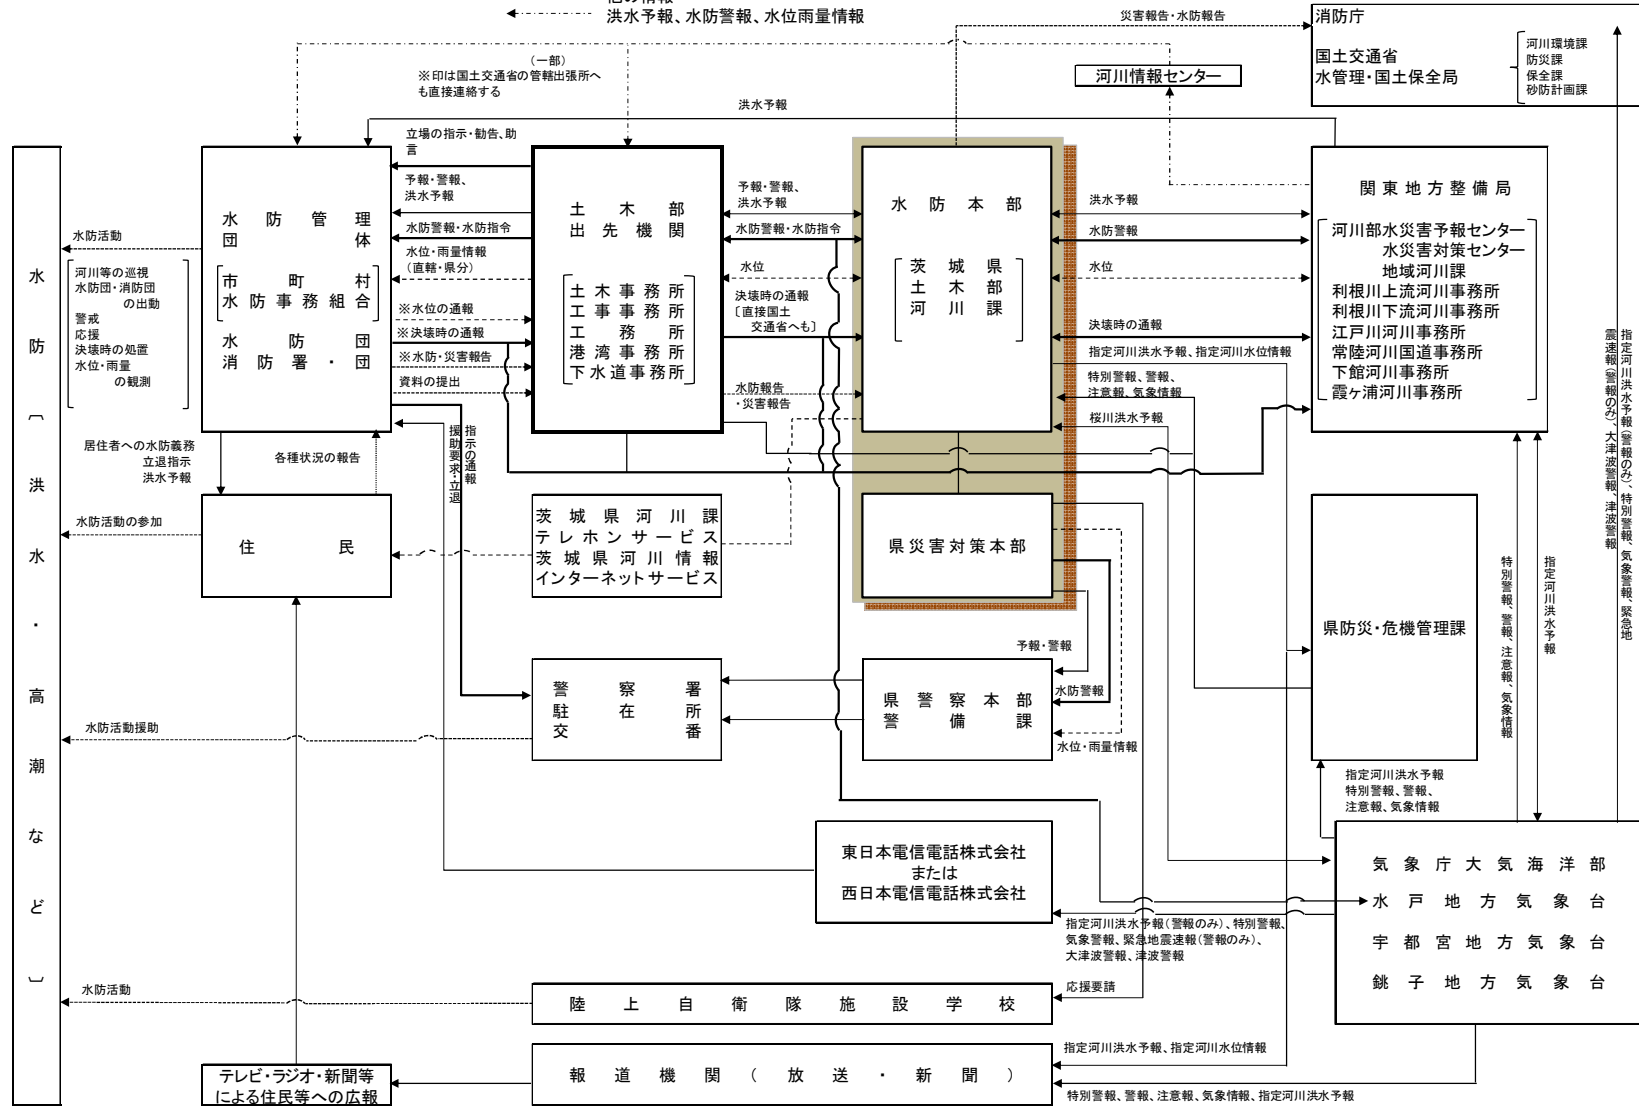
他の情報
洪水予報、水防警報、水位雨量情報

災害報告・水防報告

消防庁

国土交通省
水管理・国土保全局

河川環境課
防災課
保全課
砂防計画課

（一部）
※印は国土交通省の管轄出張所へも直接連絡する

河川情報センター

洪水予報

立場の指示・勧告、助言

水防（洪水・高潮など）

水防活動

河川等の巡視
水防団・消防団の出動
警戒
応援
決壊時の処置
水位・雨量の観測

水防管理団体
市町村
水防事務組合
水防団
消防署・団

予報・警報、洪水予報
水防警報・水防指令
水位・雨量情報（直轄・県分）
※水位の通報
※決壊時の通報
※水防・災害報告
資料の提出

土木部
出先機関

土木事務所
工事事務所
工務所
港湾事務所
下水道事務所

予報・警報、洪水予報
水防警報・水防指令
水位
決壊時の通報〔直接国土交通省へも〕
水防報告・災害報告

水防本部

茨城県
土木部
河川課

洪水予報
水防警報
水位
決壊時の通報
指定河川洪水予報、指定河川水位情報
特別警報、警報、注意報、気象情報
桜川洪水予報

関東地方整備局

河川部水災害予報センター
水災害対策センター
地域河川課
利根川上流河川事務所
利根川下流河川事務所
江戸川河川事務所
常陸河川国道事務所
下館河川事務所
霞ヶ浦河川事務所

指定河川洪水予報（警報のみ）、特別警報、気象警報、緊急地震速報（警報のみ）、大津波警報、津波警報

居住者への水防義務
立退指示
洪水予報

各種状況の報告

指示の通報
援助要求・立退

水防活動の参加

住民

茨城県河川課
テレホンサービス
茨城県河川情報
インターネットサービス

県災害対策本部

県防災・危機管理課

特別警報、警報、注意報、気象情報

指定河川洪水予報

予報・警報

水防警報

警察署
駐在所
交番

県警察本部
警備課

水位・雨量情報

水防活動援助

指定河川洪水予報
特別警報、警報、注意報、気象情報

東日本電信電話株式会社
または
西日本電信電話株式会社

気象庁大気海洋部
水戸地方気象台
宇都宮地方気象台
銚子地方気象台

指定河川洪水予報（警報のみ）、特別警報、気象警報、緊急地震速報（警報のみ）、大津波警報、津波警報

水防活動

陸上自衛隊施設学校

応援要請

指定河川洪水予報、指定河川水位情報

テレビ・ラジオ・新聞等による住民等への広報

報道機関（放送・新聞）

特別警報、警報、注意報、気象情報、指定河川洪水予報